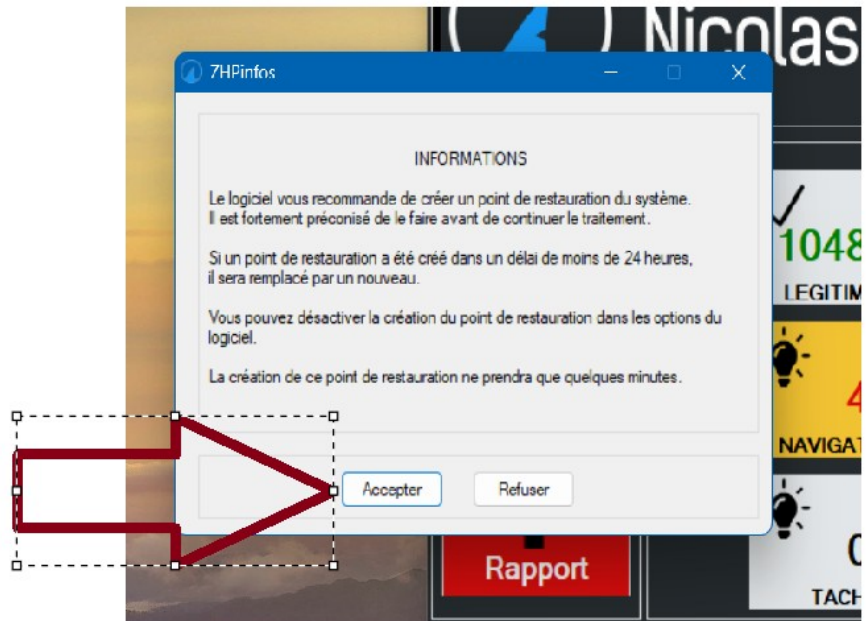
Nicolas

7HPinfos

INFORMATIONS

Le logiciel vous recommande de créer un point de restauration du système. Il est fortement préconisé de le faire avant de continuer le traitement.

Si un point de restauration a été créé dans un délai de moins de 24 heures, il sera remplacé par un nouveau.

Vous pouvez désactiver la création du point de restauration dans les options du logiciel.

La création de ce point de restauration ne prendra que quelques minutes.

Accepter

Refuser

1048

LEGITIM

4

NAVIGAT

Rapport

TACH